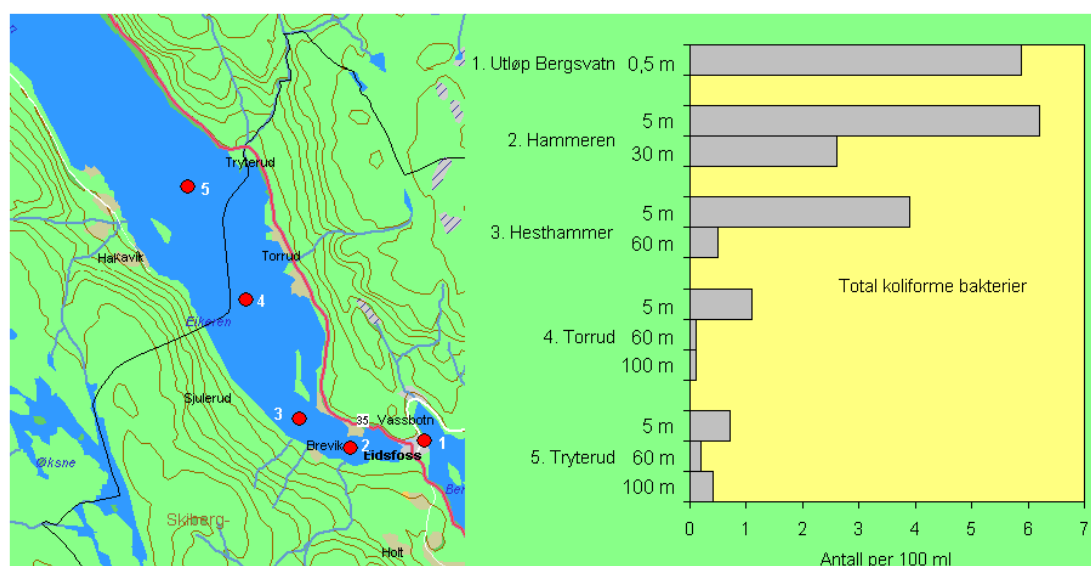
Tryterud
5
Hakavik
Torrud
4
Eikeren
Sjulerud
3
35
Vassbotn
Brevik
2
1
Eidsfoss
Økxne
Skiberg-
Holt
Ber

1. Utløp Bergsvatn 0,5 m
2. Hammeren 5 m
30 m
3. Hesthammer 5 m
60 m
4. Torrud 5 m
60 m
100 m
5. Tryterud 5 m
60 m
100 m

Total koliforme bakterier

0 1 2 3 4 5 6 7
Antall per 100 ml